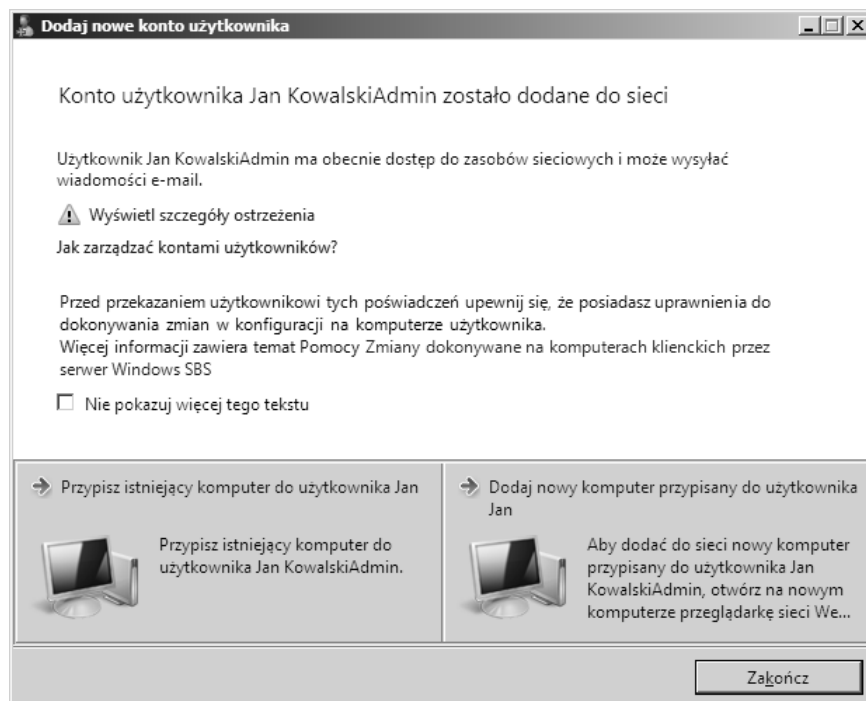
Dodaj nowe konto użytkownika

Konto użytkownika Jan KowalskiAdmin zostało dodane do sieci

Użytkownik Jan KowalskiAdmin ma obecnie dostęp do zasobów sieciowych i może wysyłać wiadomości e-mail.

Wyświetl szczegóły ostrzeżenia

Jak zarządzać kontami użytkowników?

Przed przekazaniem użytkownikowi tych poświadczeń upewnij się, że posiadasz uprawnienia do dokonywania zmian w konfiguracji na komputerze użytkownika.
Więcej informacji zawiera temat Pomocy Zmiany dokonywane na komputerach klienckich przez serwer Windows SBS

Nie pokazuj więcej tego tekstu

Przypisz istniejący komputer do użytkownika Jan

Przypisz istniejący komputer do użytkownika Jan KowalskiAdmin.

Dodaj nowy komputer przypisany do użytkownika Jan

Aby dodać do sieci nowy komputer przypisany do użytkownika Jan KowalskiAdmin, otwórz na nowym komputerze przeglądarkę sieci We...

Zakończ